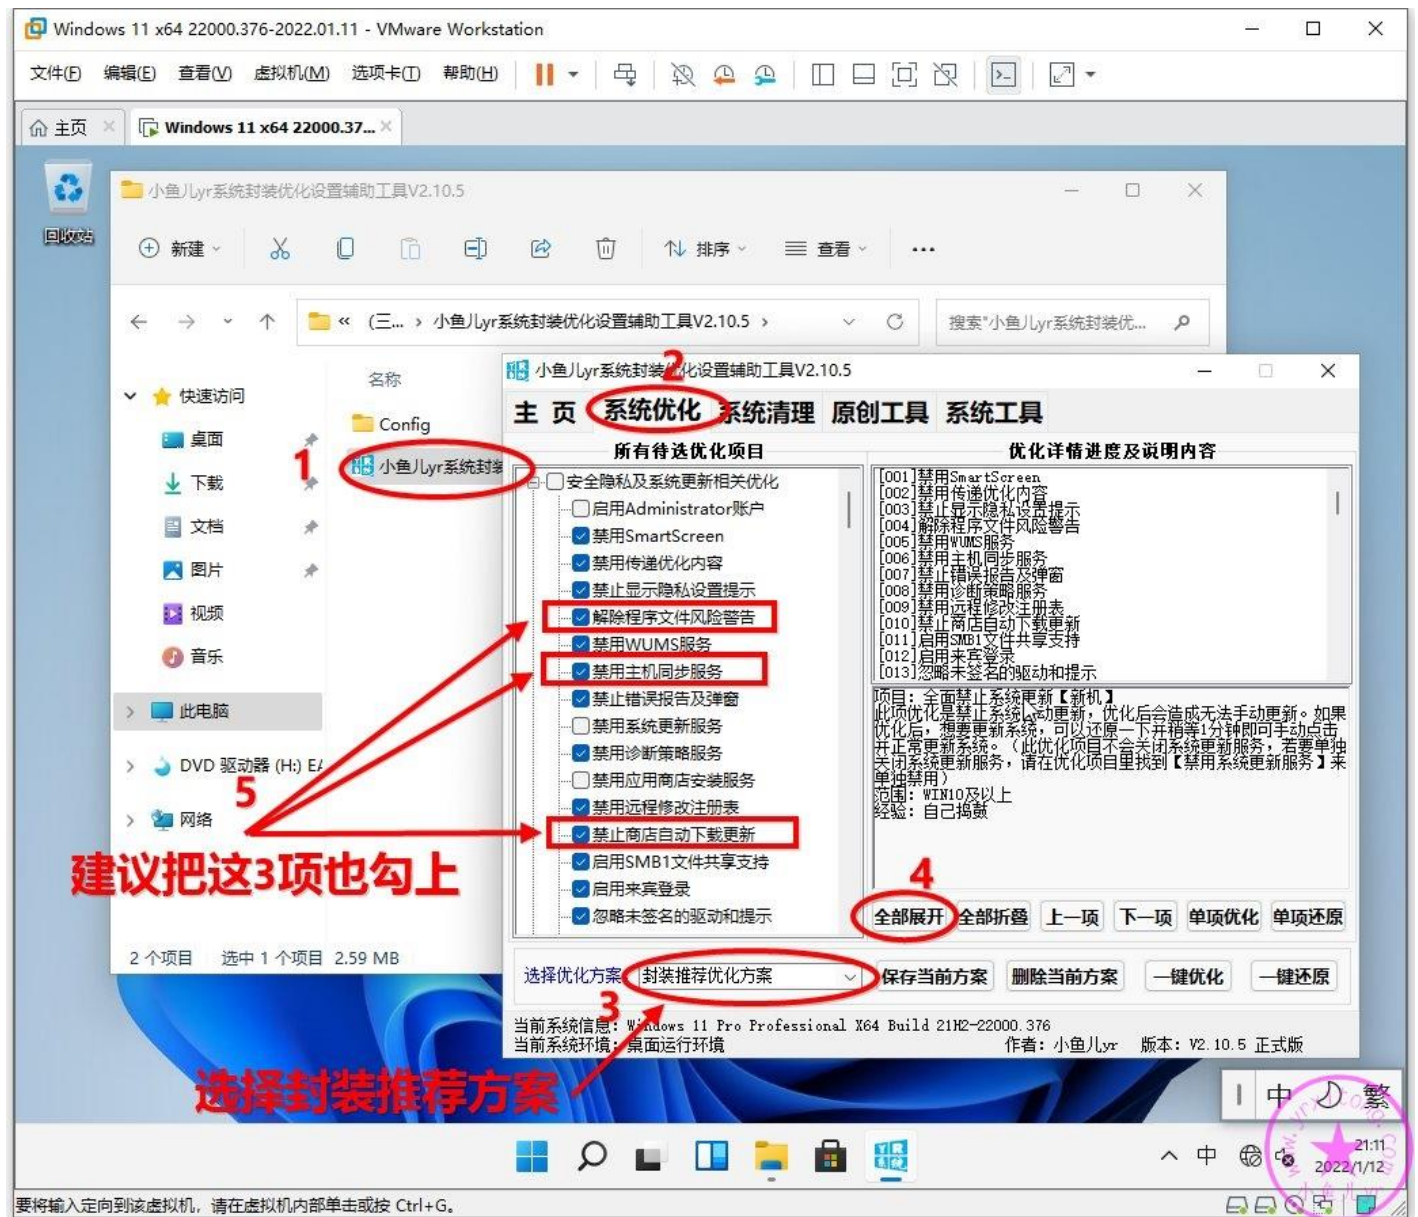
Windows 11 x64 22000.376-2022.01.11 - VMware Workstation

文件(F) 编辑(E) 查看(V) 虚拟机(M) 选项卡(T) 帮助(H)

主页 Windows 11 x64 22000.37...

回收站

小鱼儿lyr系统封装优化设置辅助工具V2.10.5

新建 排序 查看 ...

« (三... › 小鱼儿lyr系统封装优化设置辅助工具V2.10.5 ›

搜索"小鱼儿lyr系统封装优...

快速访问
桌面
下载
文档
图片
视频
音乐
此电脑
DVD 驱动器 (H:) E
网络

名称
Config
小鱼儿lyr系统封装

1

2 个项目 选中 1 个项目 2.59 MB

小鱼儿lyr系统封装优化设置辅助工具V2.10.5

2

主 页 系统优化 系统清理 原创工具 系统工具

所有待选优化项目

安全隐私及系统更新相关优化
启用Administrator账户
禁用SmartScreen
禁用传递优化内容
禁止显示隐私设置提示
解除程序文件风险警告
禁用WUMS服务
禁用主机同步服务
禁止错误报告及弹窗
禁用系统更新服务
禁用诊断策略服务
禁用应用商店安装服务
禁用远程修改注册表
禁止商店自动下载更新
启用SMB1文件共享支持
启用来宾登录
忽略未签名的驱动和提示

优化详情进度及说明内容

[001]禁用SmartScreen
[002]禁用传递优化内容
[003]禁止显示隐私设置提示
[004]解除程序文件风险警告
[005]禁用WUMS服务
[006]禁用主机同步服务
[007]禁止错误报告及弹窗
[008]禁用诊断策略服务
[009]禁用远程修改注册表
[010]禁止商店自动下载更新
[011]启用SMB1文件共享支持
[012]启用来宾登录
[013]忽略未签名的驱动和提示

项目：全面禁止系统更新【新机】
此项优化是禁止系统自动更新，优化后会造成无法手动更新。如果优化后，想要更新系统，可以还原一下并稍等1分钟即可手动点击开正常更新系统。（此优化项目不会关闭系统更新服务，若要单独关闭系统更新服务，请在优化项目里找到【禁用系统更新服务】来单独禁用）
范围：WIN10及以上
经验：自己揣摸

4

全部展开 全部折叠 上一项 下一项 单项优化 单项还原

选择优化方案 封装推荐优化方案 保存当前方案 删除当前方案 一键优化 一键还原

3

当前系统信息：Windows 11 Pro Professional X64 Build 21H2-22000.376
当前系统环境：桌面运行环境 作者：小鱼儿lyr 版本：V2.10.5 正式版

5

建议把这3项也勾上

选择封装推荐方案

中 繁

中 21:11 2022/1/12

要将输入定向到该虚拟机，请在虚拟机内部单击或按 Ctrl+G。